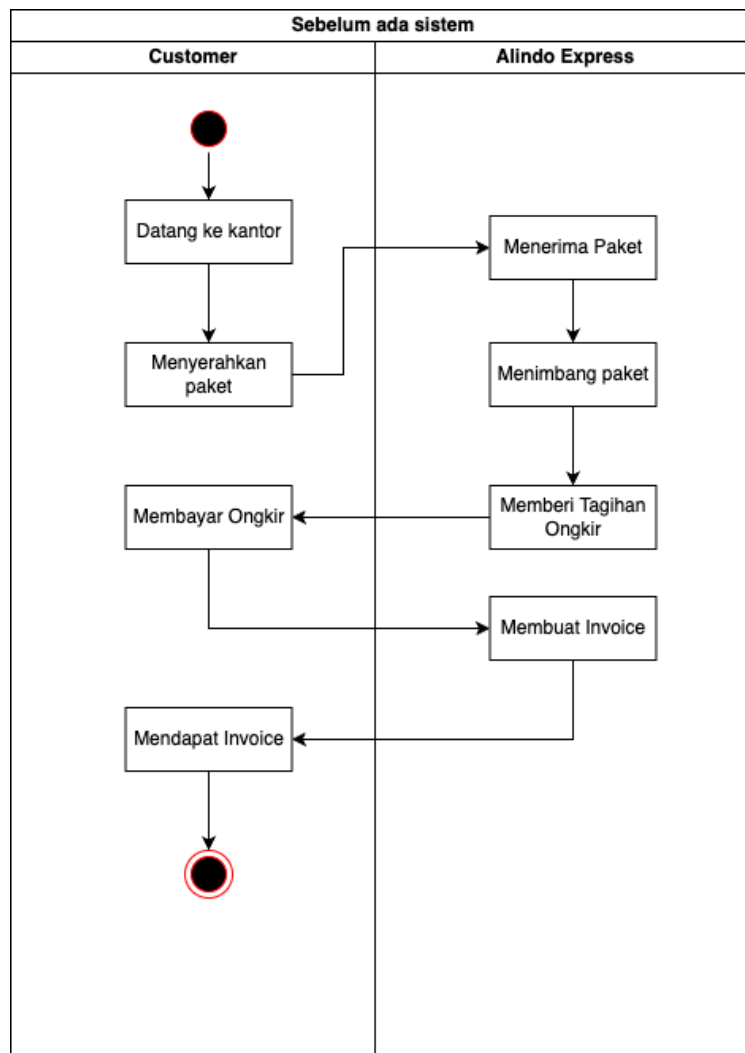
Sebelum ada sistem

| Customer | Alindo Express |
|---|---|

Datang ke kantor

Menerima Paket

Menyerahkan paket

Menimbang paket

Membayar Ongkir

Memberi Tagihan Ongkir

Membuat Invoice

Mendapat Invoice